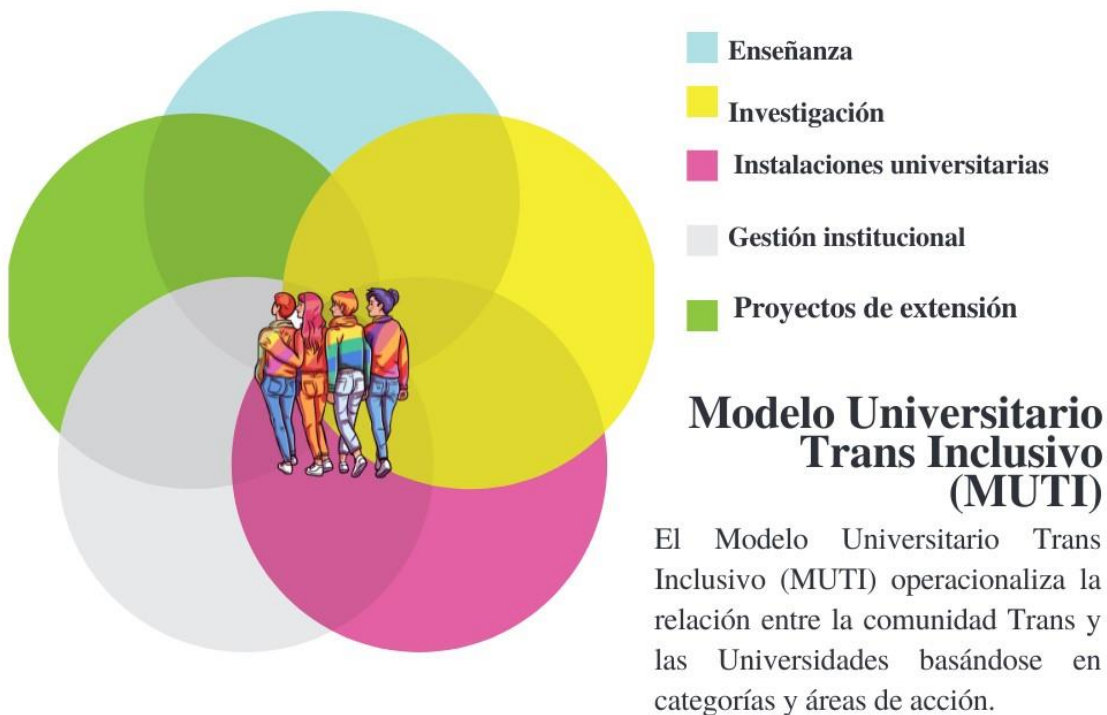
Enseñanza

Investigación

Instalaciones universitarias

Gestión institucional

Proyectos de extensión

Modelo Universitario Trans Inclusivo (MUTI)

El Modelo Universitario Trans Inclusivo (MUTI) operacionaliza la relación entre la comunidad Trans y las Universidades basándose en categorías y áreas de acción.